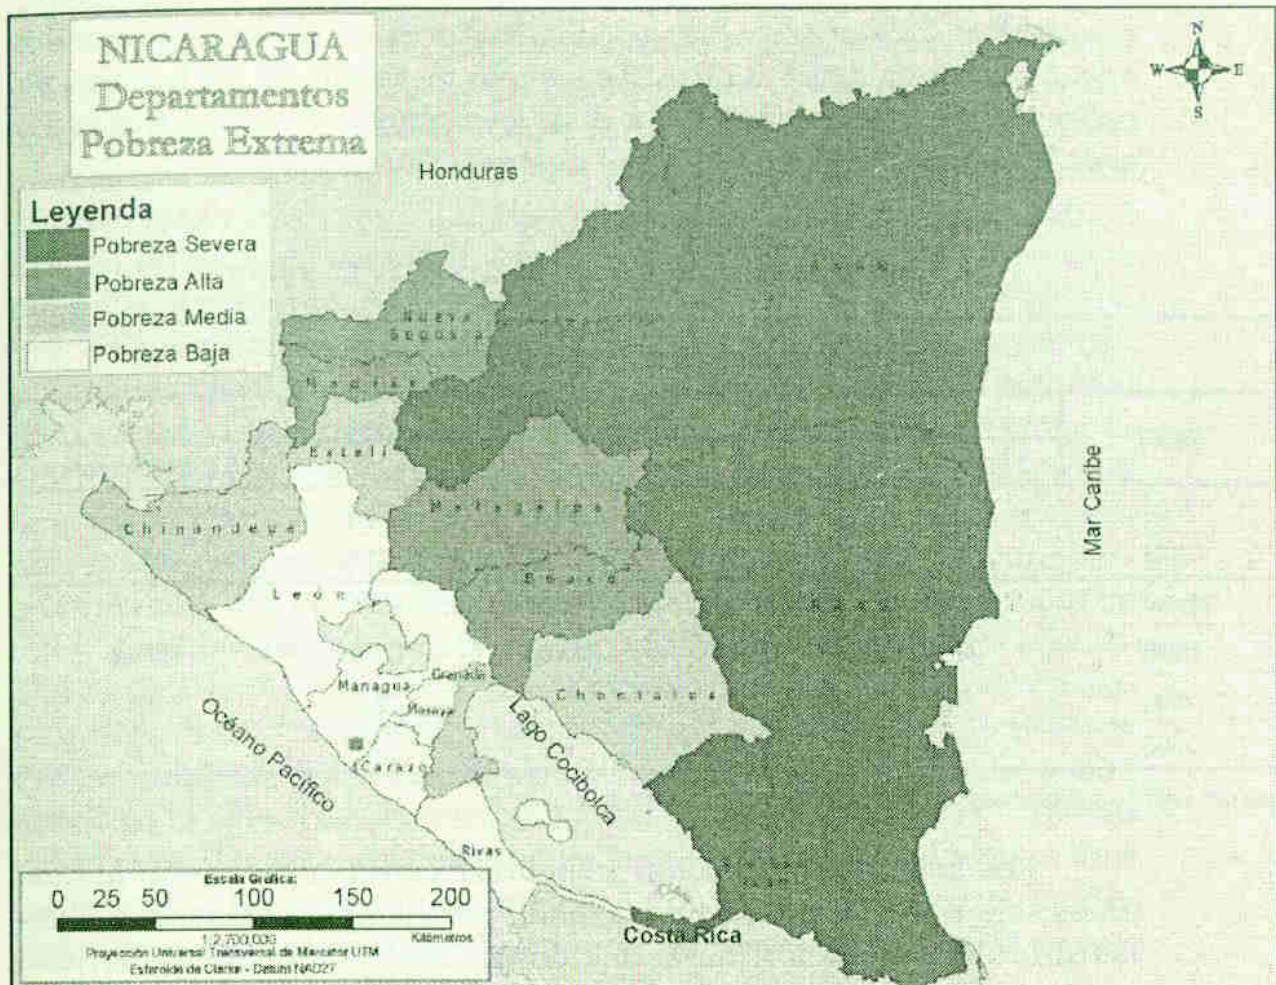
NICARAGUA
Departamentos
Pobreza Extrema

N
W E
S

Honduras

Leyenda
Pobreza Severa
Pobreza Alta
Pobreza Media
Pobreza Baja

RAAN

Nueva Segovia

Madriz

Esteli

Chinandega

Matagalpa

Boaco

Leon

Mar Caribe

RAAS

Managua

Granada

Masaya

Chontales

Océano Pacífico

Lago Cocibolca

Carazo

Rivas

Rio San Juan

Escala Grafica:
0 25 50 100 150 200
1:2,700,000
Kilómetros
Proyección Universal Transversal de Mercator UTM
Esferoide de Clarke - Datum NAD27

Costa Rica